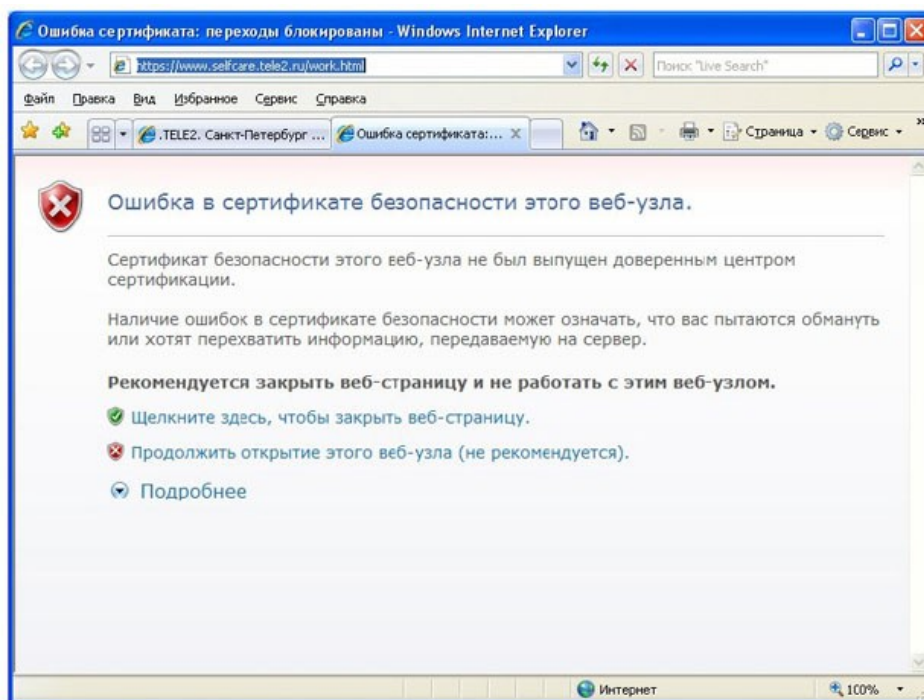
Ошибка сертификата: переходы блокированы - Windows Internet Explorer

https://www.selfcare.tele2.ru/work.html

Поиск "Live Search"

Файл Правка Вид Избранное Сервис Справка

TELE2. Санкт-Петербург ... Ошибка сертификата:... Страница Сервис

Ошибка в сертификате безопасности этого веб-узла.

Сертификат безопасности этого веб-узла не был выпущен доверенным центром сертификации.

Наличие ошибок в сертификате безопасности может означать, что вас пытаются обмануть или хотят перехватить информацию, передаваемую на сервер.

Рекомендуется закрыть веб-страницу и не работать с этим веб-узлом.

Щелкните здесь, чтобы закрыть веб-страницу.

Продолжить открытие этого веб-узла (не рекомендуется).

Подробнее

Интернет

100%